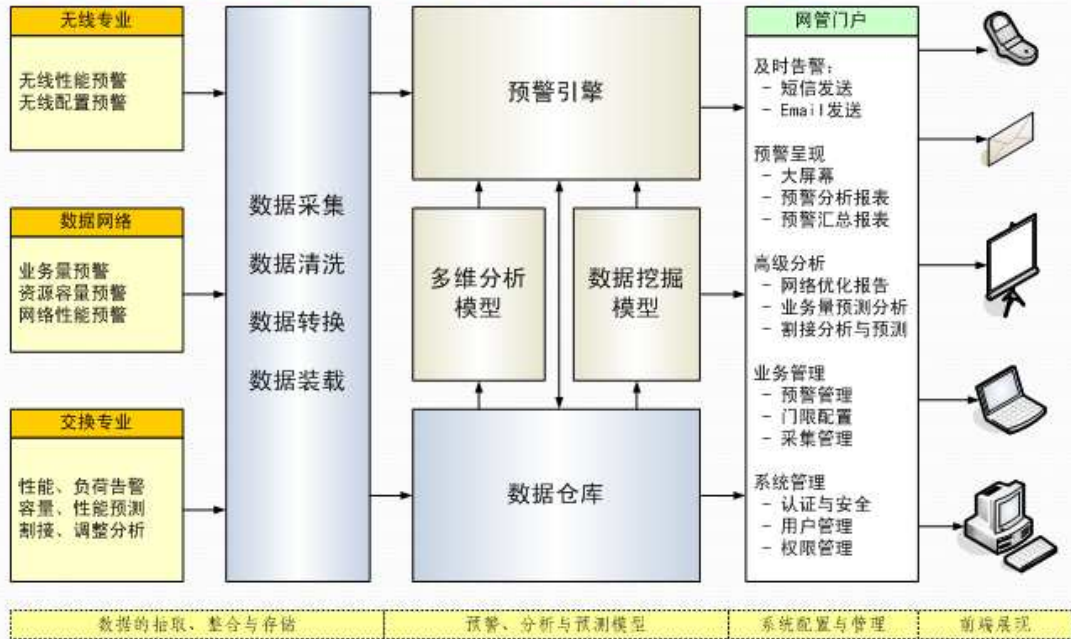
无线专业

无线性能预警
无线配置预警

数据网络

业务量预警
资源容量预警
网络性能预警

交换专业

性能、负荷告警
容量、性能预测
割接、调整分析

数据采集

数据清洗

数据转换

数据装载

预警引擎

多维分析模型

数据挖掘模型

数据仓库

网管门户

及时告警：
- 短信发送
- Email发送

预警呈现
- 大屏幕
- 预警分析报表
- 预警汇总报表

高级分析
- 网络优化报告
- 业务量预测分析
- 割接分析与预测

业务管理
- 预警管理
- 门限配置
- 采集管理

系统管理
- 认证与安全
- 用户管理
- 权限管理

| 数据的抽取、整合与存储 | 预警、分析与预测模型 | 系统配置与管理 | 前端展现 |
|---|---|---|---|